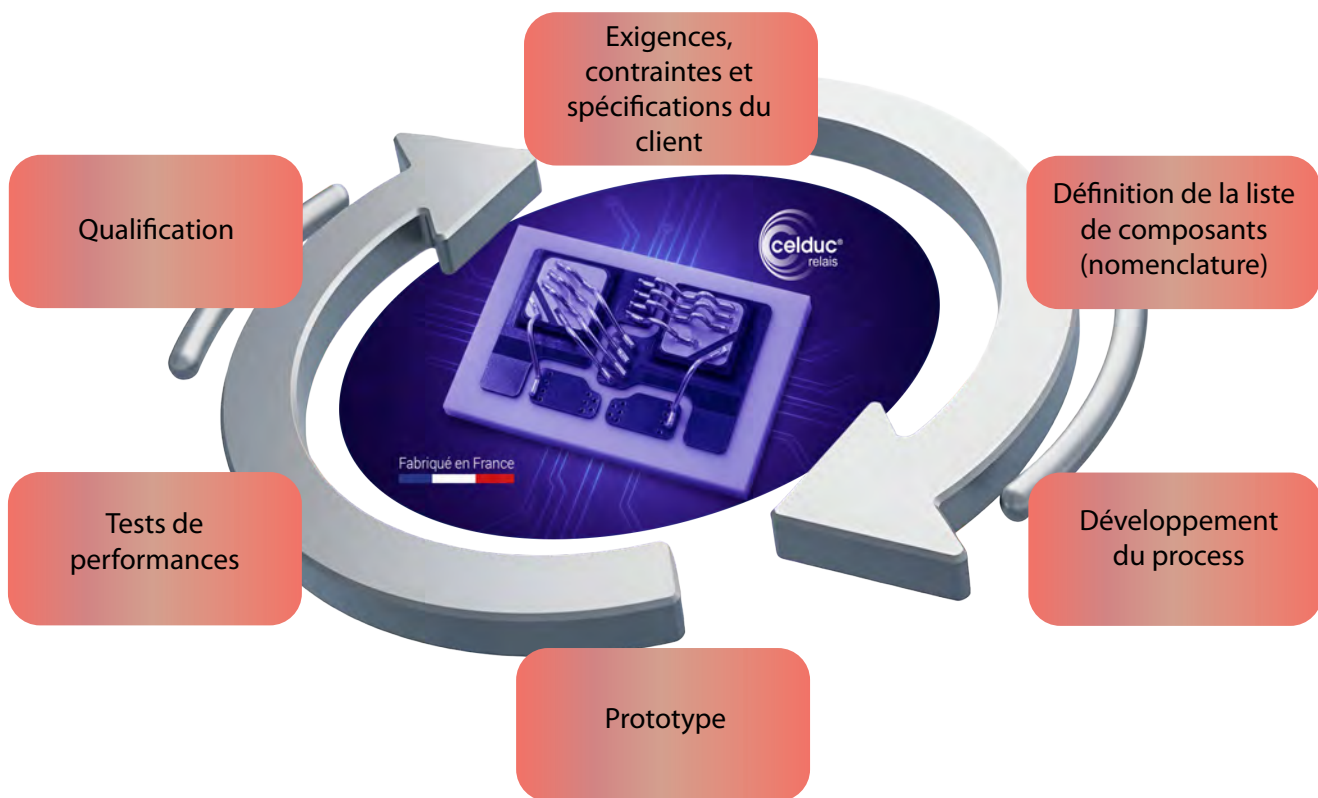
Exigences, contraintes et spécifications du client

Définition de la liste de composants (nomenclature)

Développement du process

Prototype

Tests de performances

Qualification

celduc® relais

Fabriqué en France